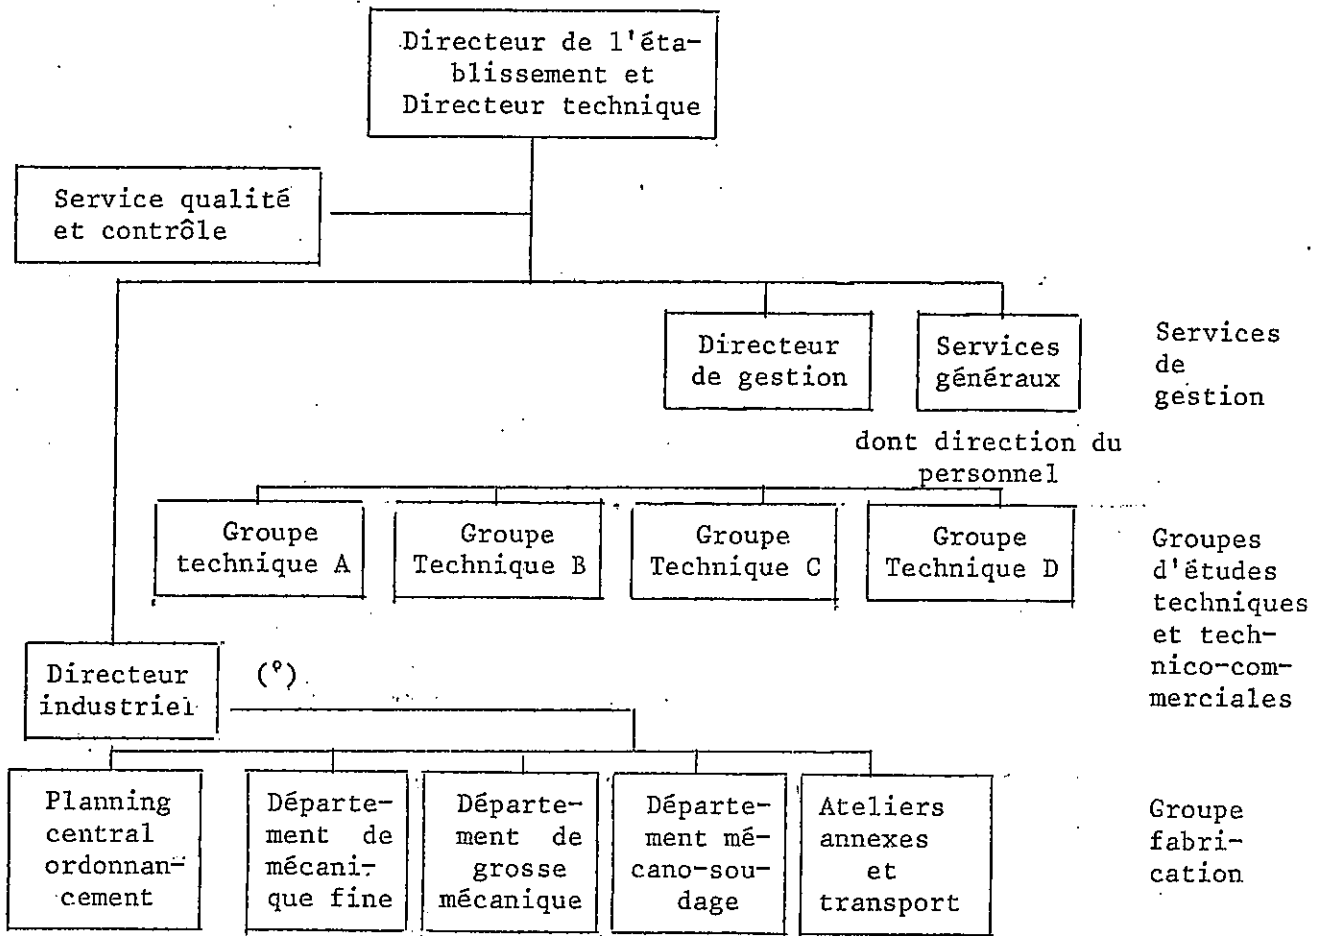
Directeur de l'établissement et Directeur technique

Service qualité et contrôle

Directeur de gestion

Services généraux

dont direction du personnel

Services de gestion

Groupe technique A

Groupe Technique B

Groupe Technique C

Groupe Technique D

Groupes d'études techniques et technico-commerciales

Directeur industriel

(°)

Planning central ordonnancement

Département de mécanique fine

Département de grosse mécanique

Département mécano-soudage

Ateliers annexes et transport

Groupe fabrication